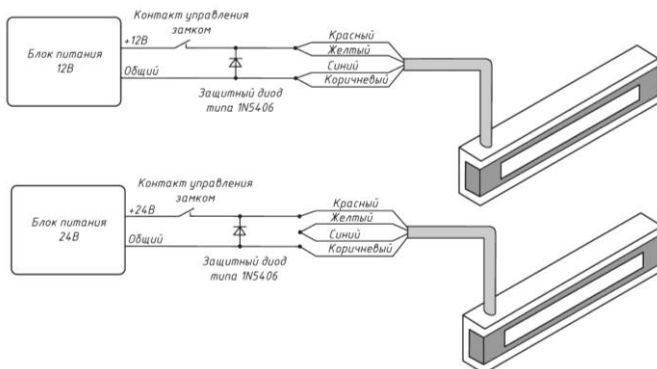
Блок питания 12В

Контакт управления замком

+12В

Общий

Защитный диод типа 1N5406

Красный
Желтый
Синий
Коричневый

Блок питания 24В

Контакт управления замком

+24В

Общий

Защитный диод типа 1N5406

Красный
Желтый
Синий
Коричневый